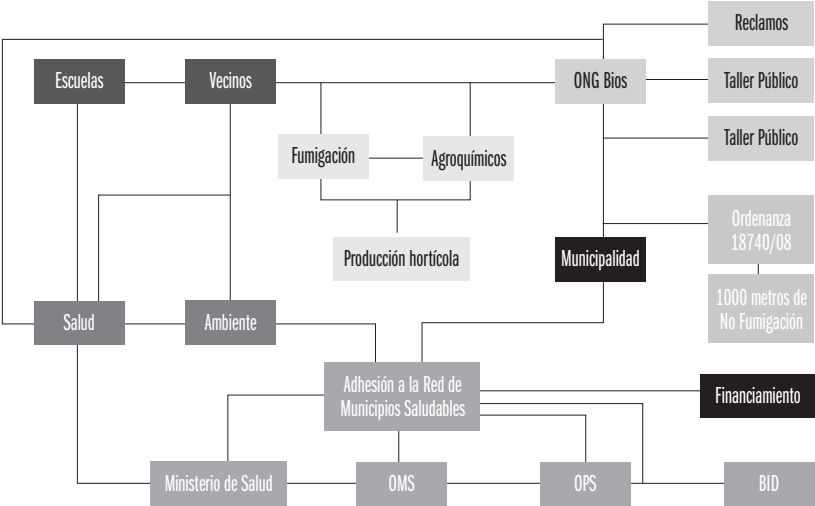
Reclamos

Escuelas

Vecinos

ONG Bios

Taller Público

Taller Público

Fumigación

Agroquímicos

Ordenanza 18740/08

Producción hortícola

Municipalidad

1000 metros de No Fumigación

Salud

Ambiente

Adhesión a la Red de Municipios Saludables

Financiamiento

Ministerio de Salud

OMS

OPS

BID